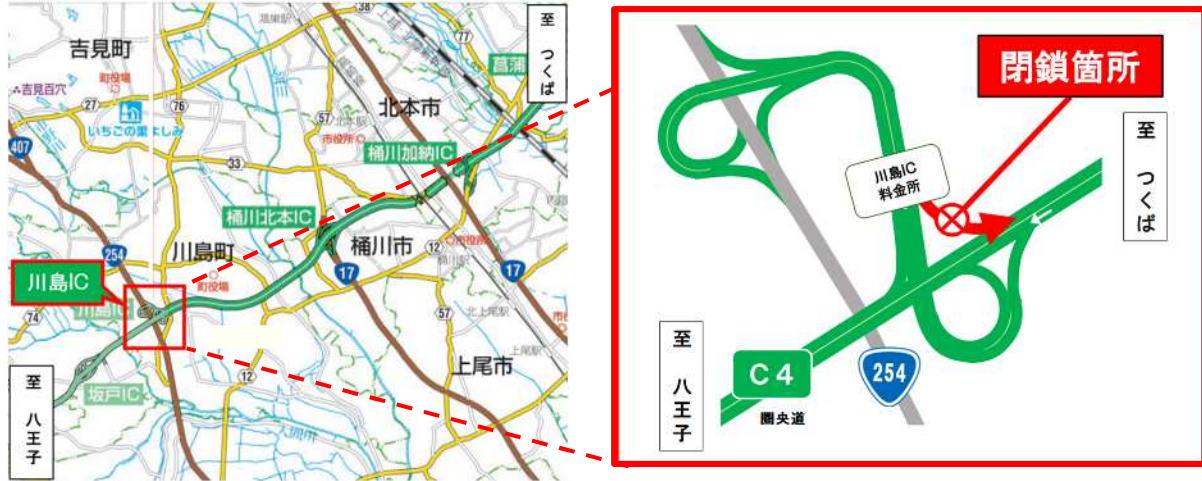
至 つくば

吉見町

町役場

吉見百穴

27

407

いちごの里よしみ

76

33

38

57

77

北本市

市役所

桶川加納IC

桶川北本IC

菖蒲

川島町

町役場

桶川市

12

市役所

17

17

254

川島IC

74

57

北上尾駅

上尾駅

上尾市

12

坂戸IC

至 八王子

閉鎖箇所

至 つくば

川島IC 料金所

至 八王子

C4

254

圏央道